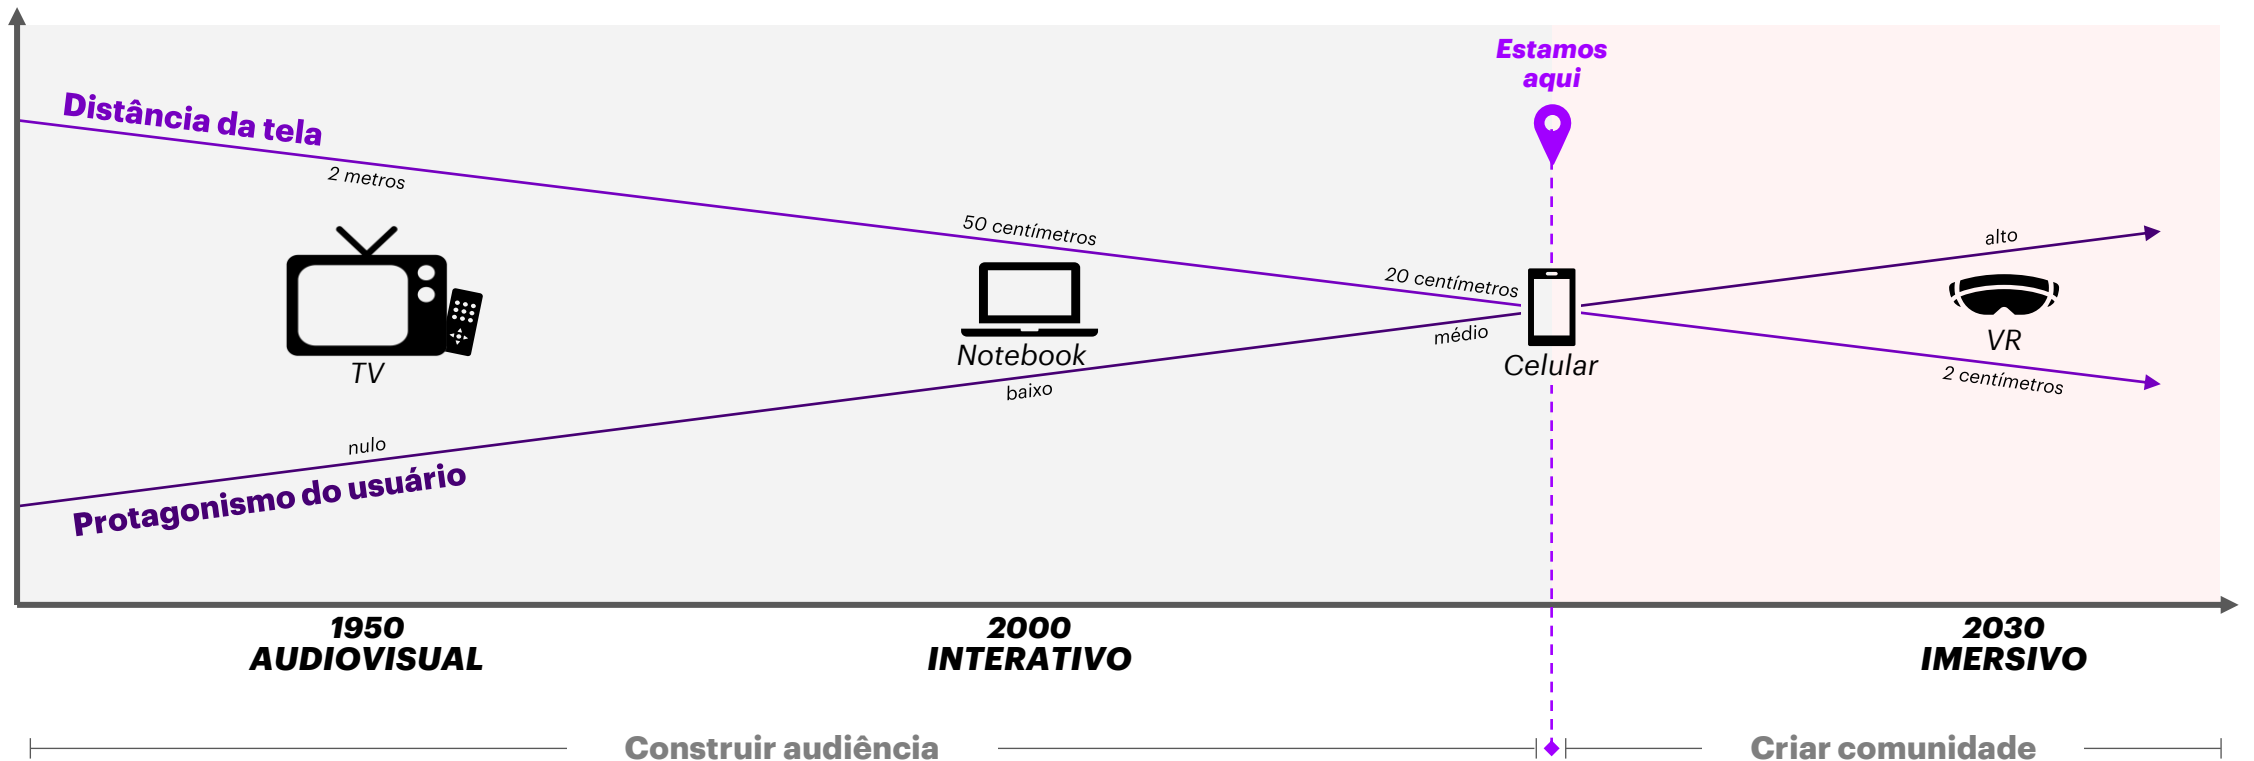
Estamos aqui

Distância da tela

2 metros

50 centímetros

20 centímetros

alto

TV

Notebook

Celular

VR

médio

2 centímetros

baixo

nulo

Protagonismo do usuário

1950
AUDIOVISUAL

2000
INTERATIVO

2030
IMERSIVO

Construir audiência

Criar comunidade